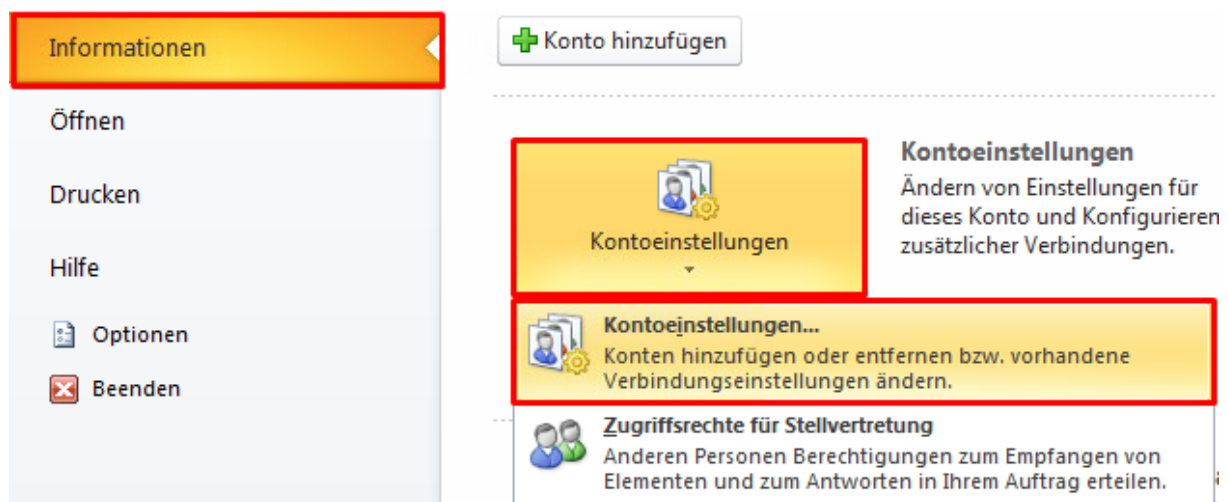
Informationen

Öffnen

Drucken

Hilfe

Optionen

Beenden

Konto hinzufügen

Kontoeinstellungen

Kontoeinstellungen

Ändern von Einstellungen für dieses Konto und Konfigurieren zusätzlicher Verbindungen.

Kontoeinstellungen...

Konten hinzufügen oder entfernen bzw. vorhandene Verbindungseinstellungen ändern.

Zugriffsrechte für Stellvertretung

Anderen Personen Berechtigungen zum Empfangen von Elementen und zum Antworten in Ihrem Auftrag erteilen.